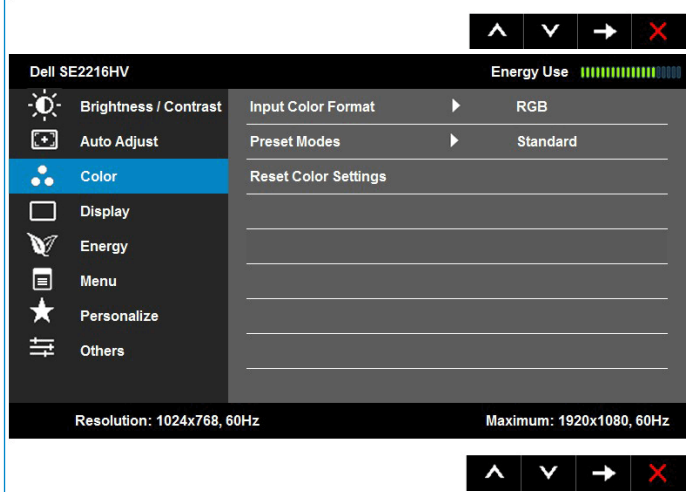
Dell SE2216HV

Energy Use

Brightness / Contrast
Auto Adjust
Color
Display
Energy
Menu
Personalize
Others

Input Color Format RGB
Preset Modes Standard
Reset Color Settings

Resolution: 1024x768, 60Hz

Maximum: 1920x1080, 60Hz